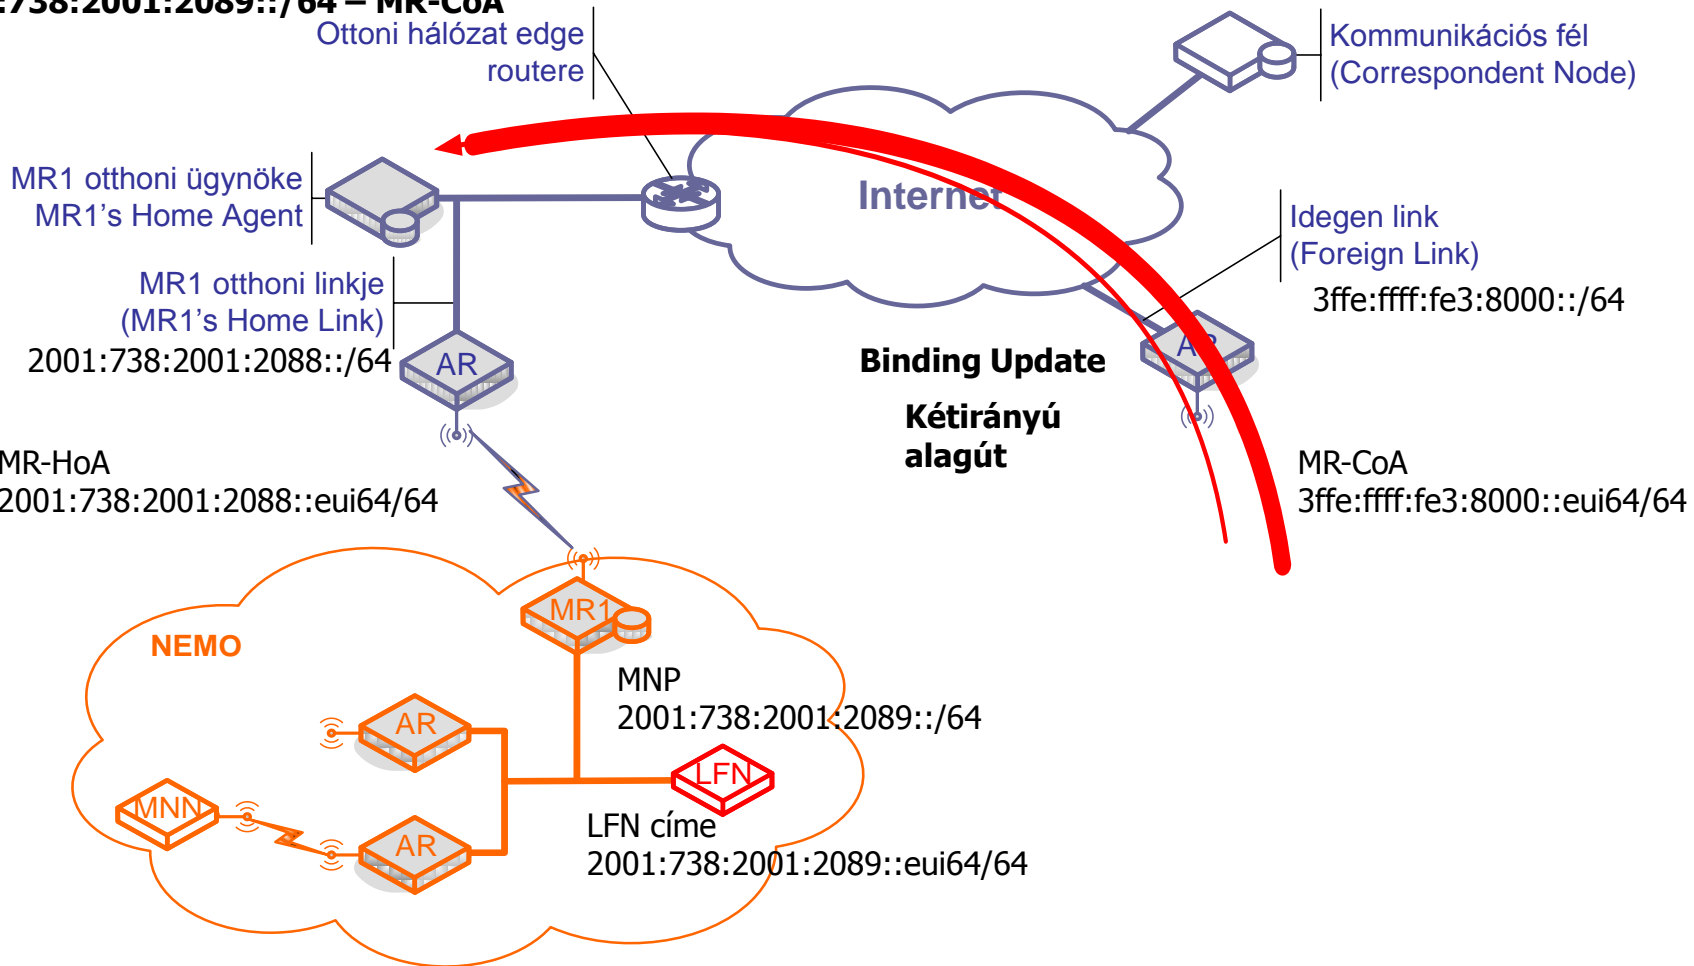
:738:2001:2089::/64 – MR-CoA

Ottoni hálózat edge routere

Kommunikációs fél (Correspondent Node)

MR1 otthoni ügynöke MR1's Home Agent

Internet

Idegen link (Foreign Link)

3ffe:ffff:fe3:8000::/64

MR1 otthoni linkje (MR1's Home Link)

2001:738:2001:2088::/64

AR

Binding Update

AR

Kétirányú alagút

MR-HoA
2001:738:2001:2088::eui64/64

MR-CoA
3ffe:ffff:fe3:8000::eui64/64

NEMO

MR1

MNP
2001:738:2001:2089::/64

AR

LFN

MNN

AR

LFN címe
2001:738:2001:2089::eui64/64